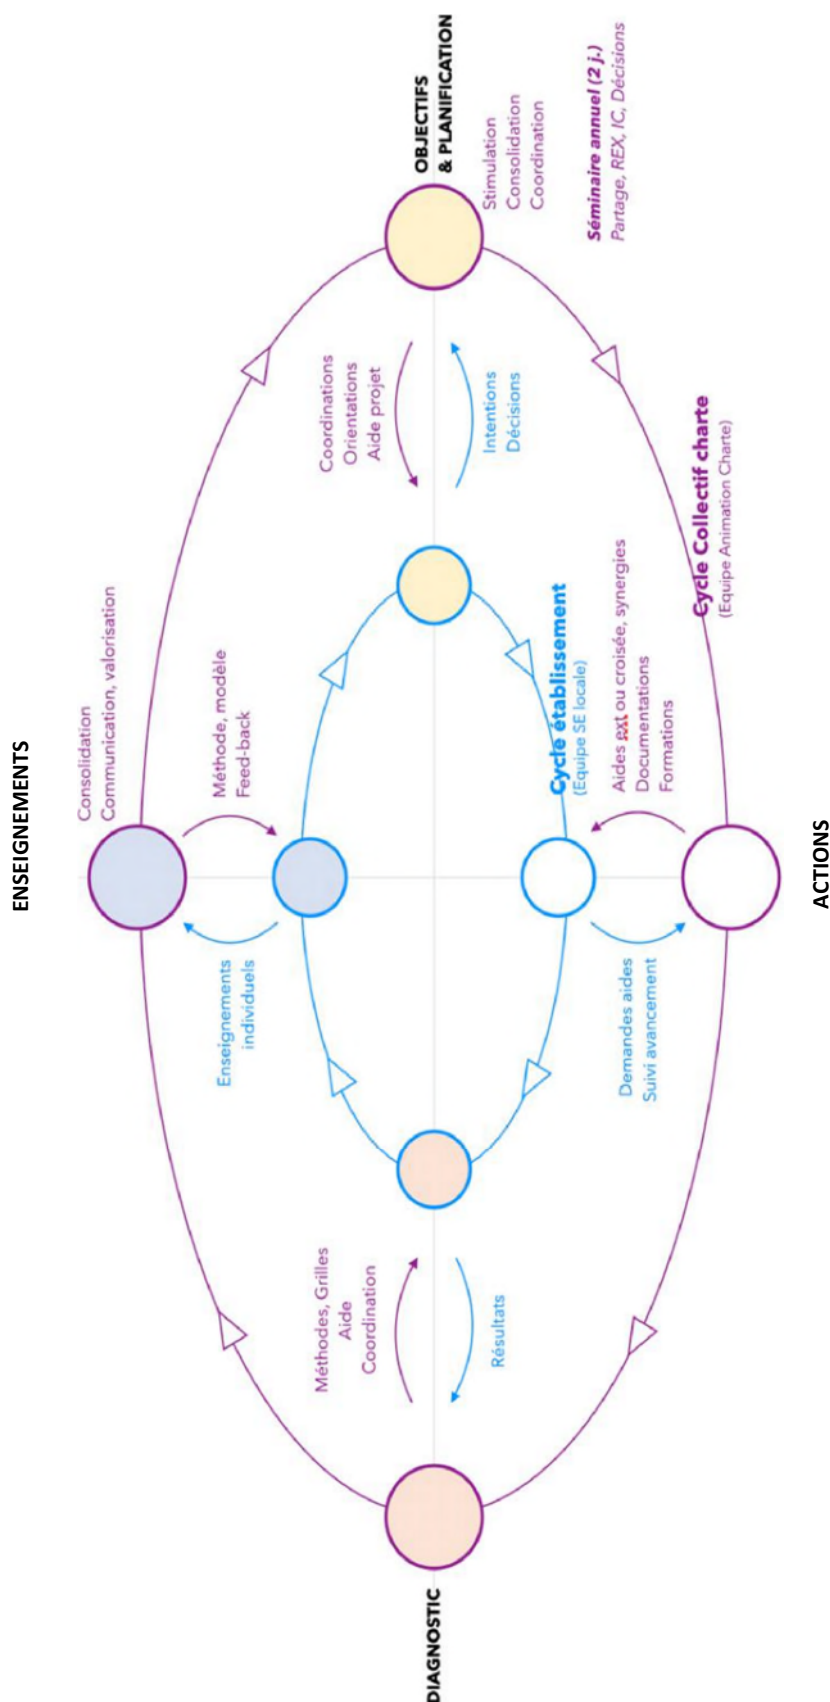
ENSEIGNEMENTS

OBJECTIFS & PLANIFICATION

Stimulation
Consolidation
Coordination

Séminaire annuel (2 j.)
Partage, REX, IC, Décisions

Coordinations
Orientations
Aide projet

Intentions
Décisions

Consolidation
Communication, valorisation

Méthode, modèle
Feed-back

Cycle Collectif charte
(Equipe Animation Charte)

Cycle établissement
(Equipe SE locale)

Aides ext ou croisée, synergies
Documentations
Formations

Enseignements individuels

Demandes aides
Suivi avancement

Méthodes, Grilles
Aide
Coordination

Résultats

DIAGNOSTIC

ACTIONS